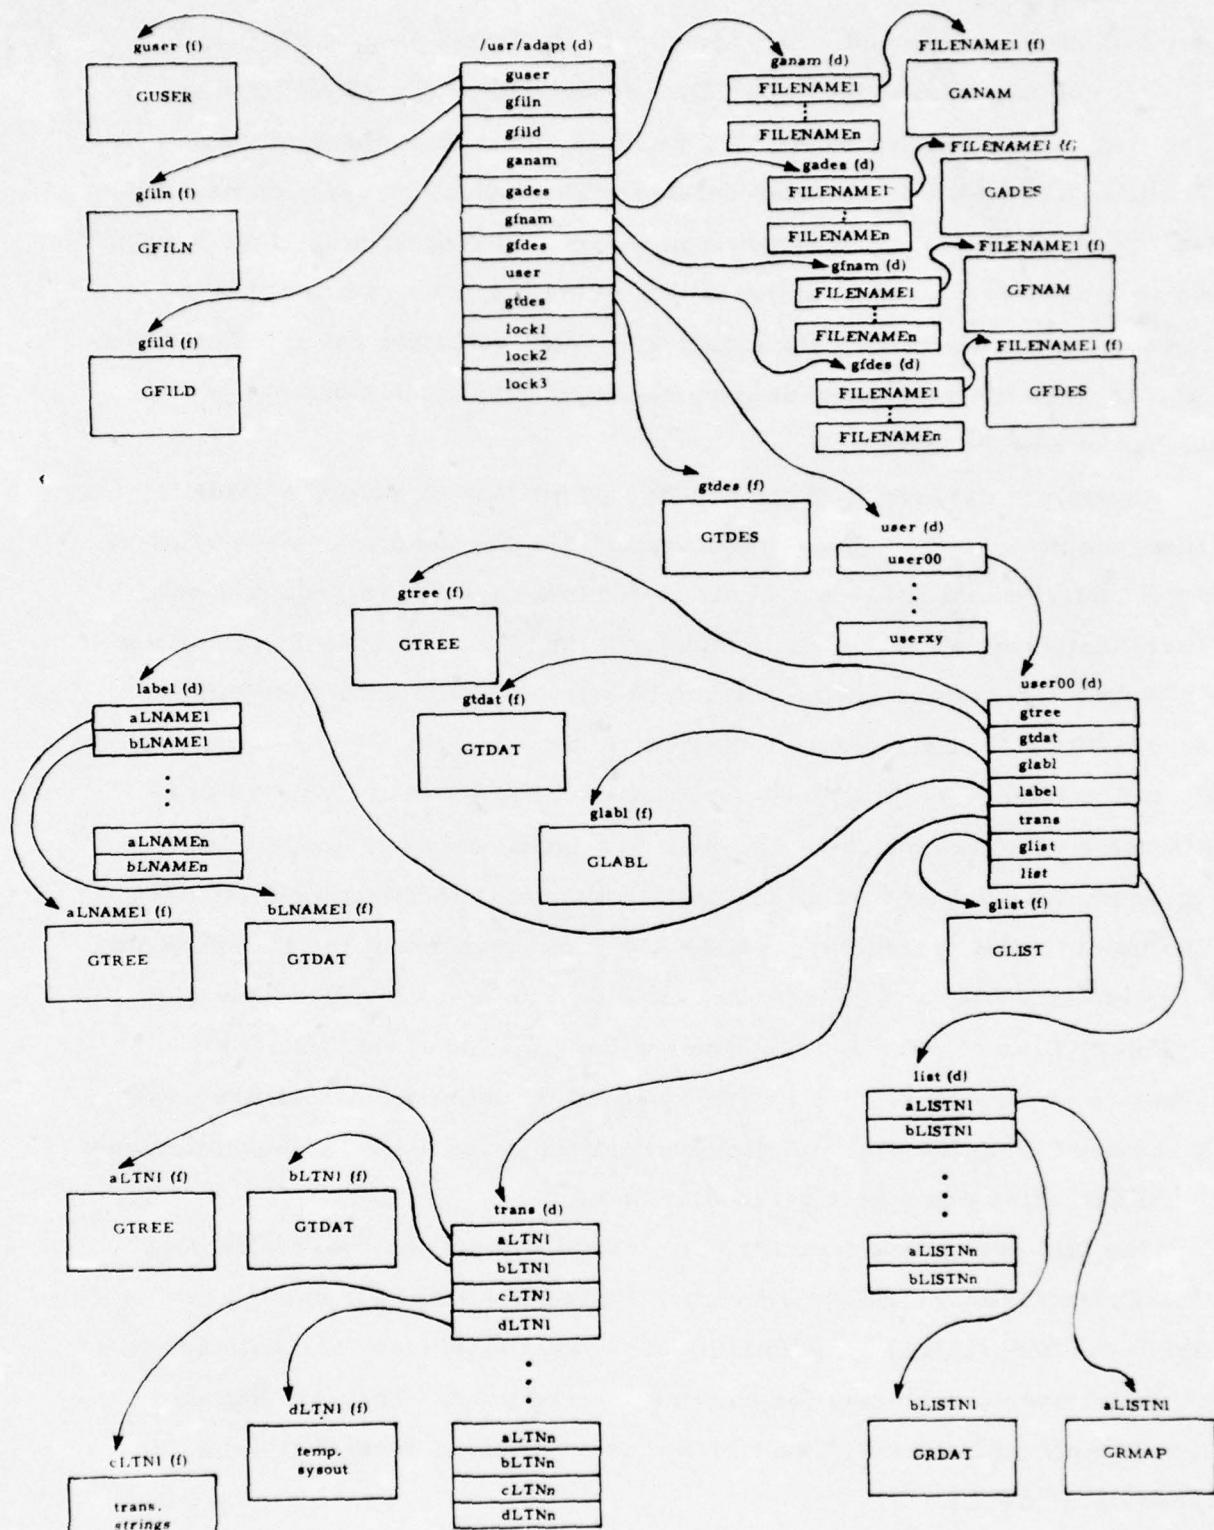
guser (f)
GUSER

/usr/adapt (d)
guser
gfiln
gfild
ganam
gades
gfnam
gfdes
user
gtdes
lock1
lock2
lock3

ganam (d)
FILENAME1
FILENAMEn

FILENAME1 (f)
GANAM

gades (d)
FILENAME1
FILENAMEn

FILENAME1 (f)
GADES

gfnam (d)
FILENAME1
FILENAMEn

FILENAME1 (f)
GFNAM

gfdes (d)
FILENAME1
FILENAMEn

FILENAME1 (f)
GFDES

gfiln (f)
GFILN

gfild (f)
GFILD

gtdes (f)
GTDES

user (d)
user00
userxy

gtree (f)
GTREE

label (d)
aLNAME1
bLNAME1
aLNAMEn
bLNAMEn

gtdat (f)
GTDAT

user00 (d)
gtree
gtdat
glabl
label
trans
glist
list

glabl (f)
GLABL

aLNAME1 (f)
GTREE

bLNAME1 (f)
GTDAT

glist (f)
GLIST

list (d)
aLISTN1
bLISTN1
aLISTNn
bLISTNn

aLTN1 (f)
GTREE

bLTN1 (f)
GTDAT

trans (d)
aLTN1
bLTN1
cLTN1
dLTN1
aLTNn
bLTNn
cLTNn
dLTNn

dLTN1 (f)
temp.
sysout

cLTN1 (f)
trans.
strings

bLISTN1
GRDAT

aLISTN1
GRMAP